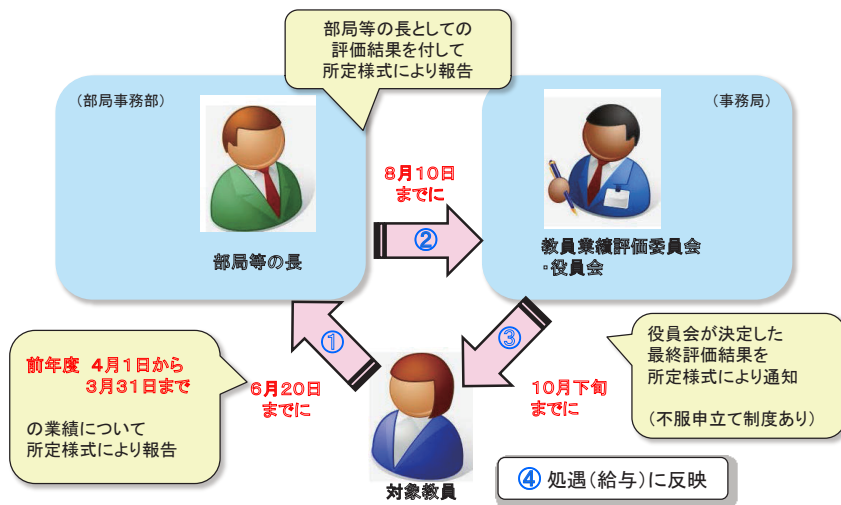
部局等の長としての
評価結果を付して
所定様式により報告

（部局事務部）

部局等の長

8月10日
までに

②

（事務局）

教員業績評価委員会
・役員会

①

③

役員会が決定した
最終評価結果を
所定様式により通知

（不服申立て制度あり）

前年度　4月1日から
3月31日まで

の業績について
所定様式により報告

6月20日
までに

対象教員

10月下旬
までに

④ 処遇（給与）に反映